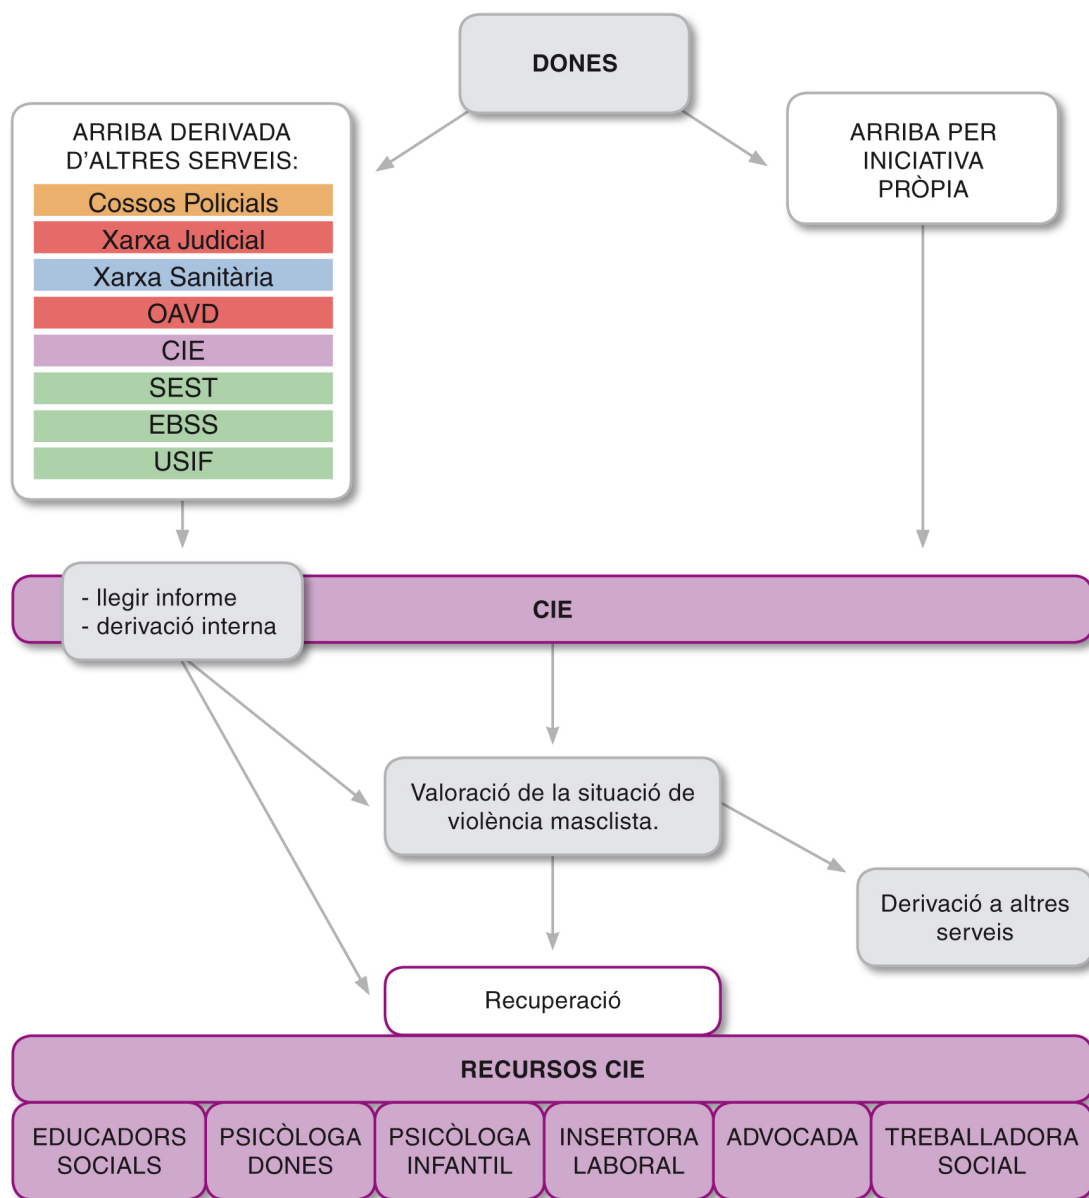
DONES

ARRIBA DERIVADA D'ALTRES SERVEIS:

Cossos Policials
Xarxa Judicial
Xarxa Sanitària
OAVD
CIE
SEST
EBSS
USIF

ARRIBA PER INICIATIVA PRÒPIA

- llegir informe
- derivació interna

CIE

Valoració de la situació de violència masclista.

Derivació a altres serveis

Recuperació

RECURSOS CIE

| EDUCADORS SOCIALS | PSICÒLOGA DONES | PSICÒLOGA INFANTIL | INSERTORA LABORAL | ADVOCADA | TREBALLADORA SOCIAL |
|---|---|---|---|---|---|